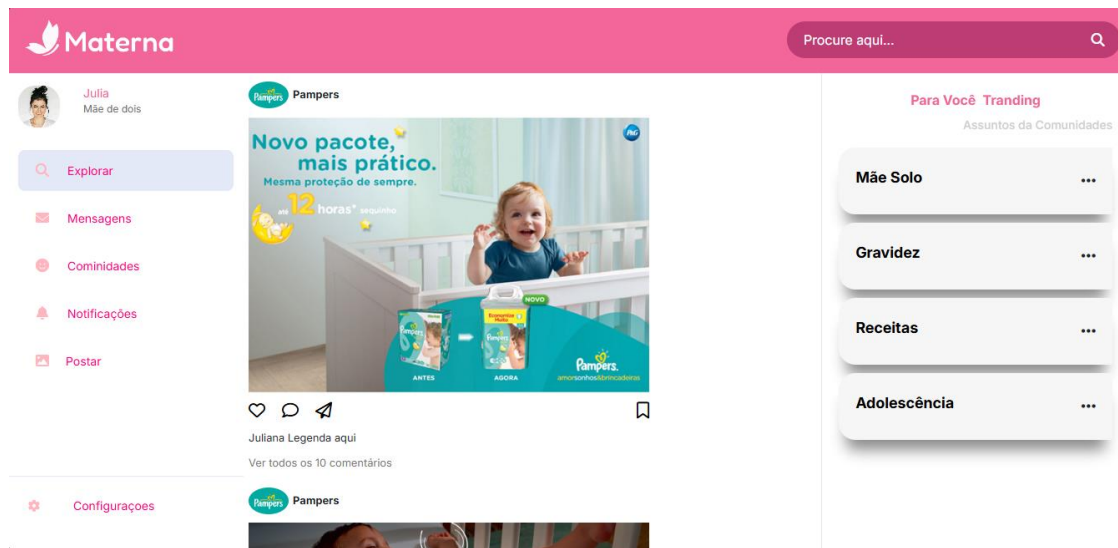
Materna

Procure aqui...

Julia
Mãe de dois

Explorar

Mensagens

Cominidades

Notificações

Postar

Configuraçoes

Pampers Pampers

Novo pacote, mais prático.
Mesma proteção de sempre.
até 12 horas* sequinho

P&G

NOVO
Economia Maxi

ANTES
AGORA

Pampers.
amorsonhos&brincadeiras

Juliana Legenda aqui

Ver todos os 10 comentários

Pampers Pampers

Para Você Tranding

Assuntos da Comunidades

Mãe Solo ...

Gravidez ...

Receitas ...

Adolescência ...